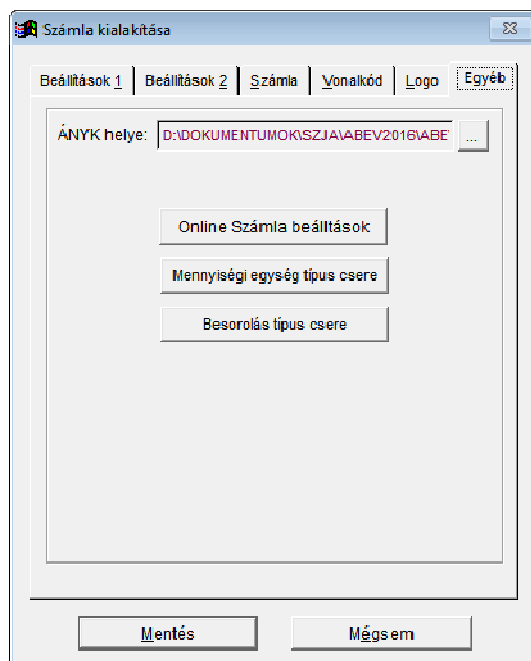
Számla kialakítása

Beállítások 1 | Beállítások 2 | Számla | Vonalkód | Logo | Egyéb

ÁNYK helye: D:\DOKUMENTUMOK\SZJA\ABEV2016\ABE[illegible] ...

Online Számla beállítások

Mennyiségi egység típus csere

Besorolás típus csere

Mentés

Mégsem